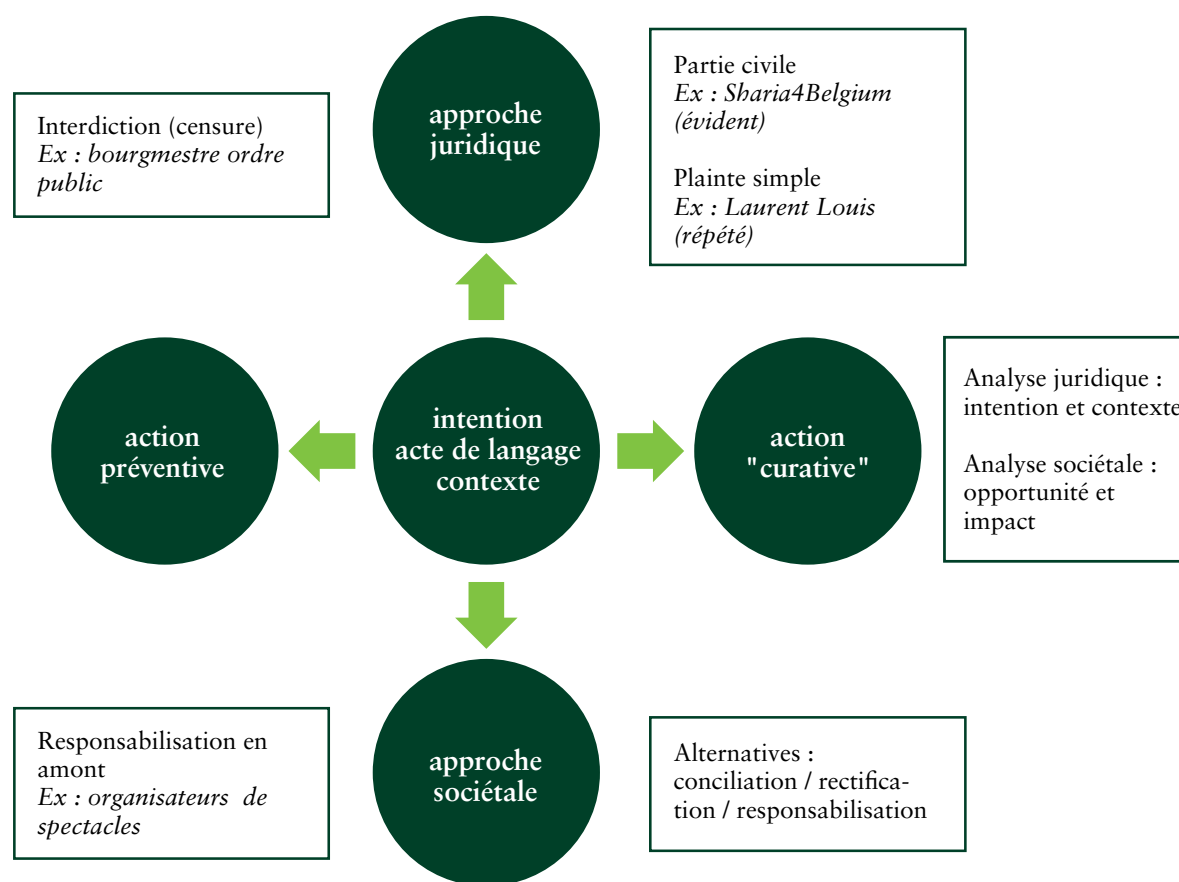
Interdiction (censure)
*Ex : bourgmestre ordre public*

approche juridique

Partie civile
*Ex : Sharia4Belgium (évident)*

Plainte simple
*Ex : Laurent Louis (répété)*

action préventive

intention
acte de langage
contexte

action "curative"

Analyse juridique : intention et contexte

Analyse sociétale : opportunité et impact

Responsabilisation en amont
*Ex : organisateurs de spectacles*

approche sociétale

Alternatives : conciliation / rectification / responsabilisation